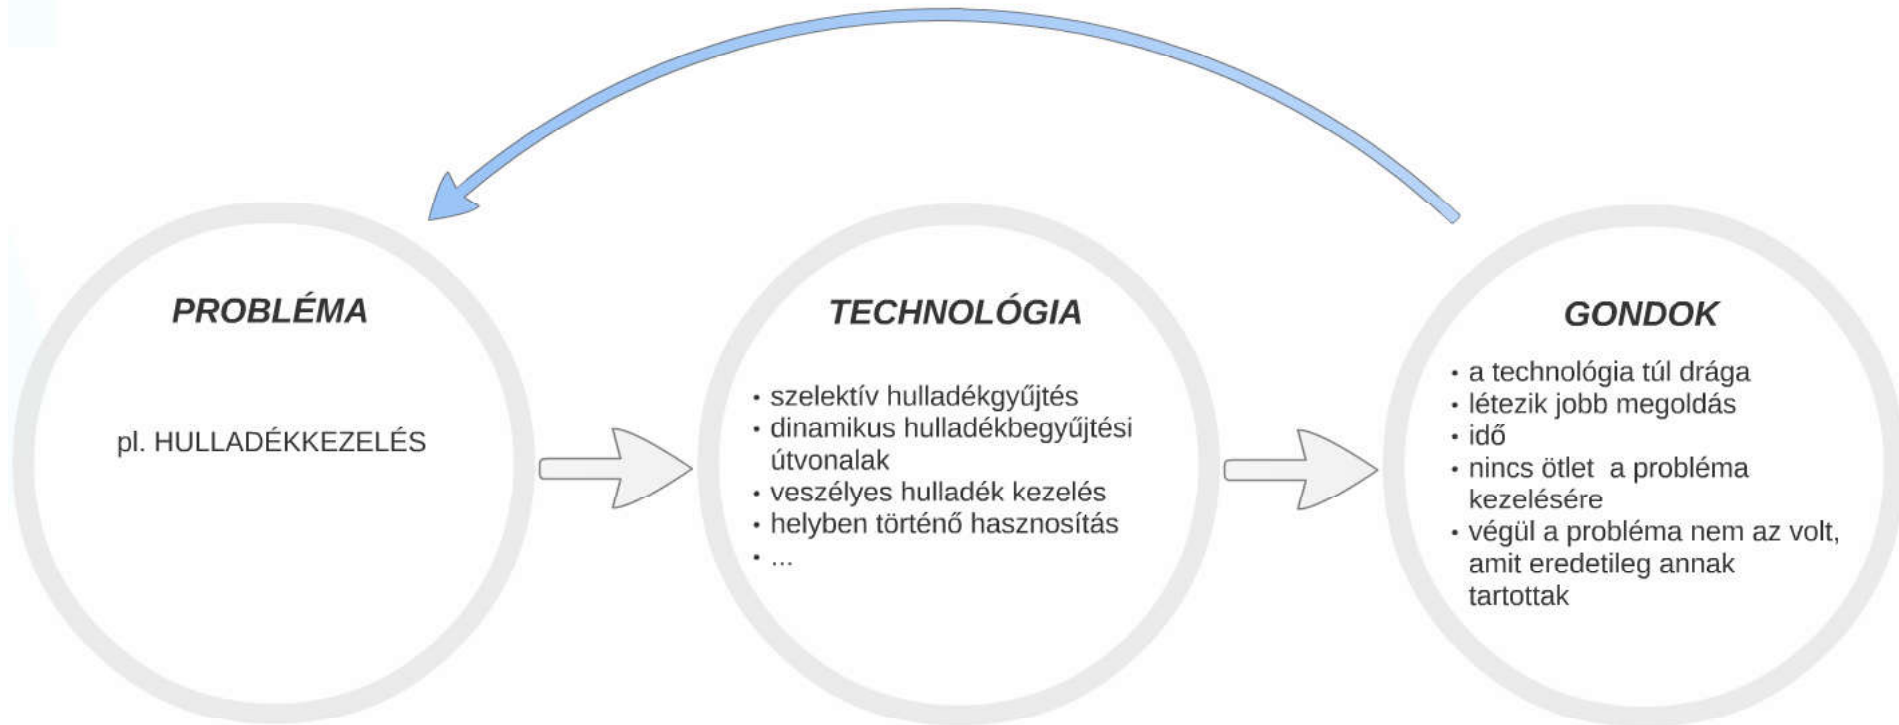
PROBLÉMA

pl. HULLADÉKKEZELÉS

TECHNOLÓGIA

• szelektív hulladékgyűjtés
• dinamikus hulladékbegyűjtési útvonalak
• veszélyes hulladék kezelés
• helyben történő hasznosítás
• ...

GONDOK

• a technológia túl drága
• létezik jobb megoldás
• idő
• nincs ötlet a probléma kezelésére
• végül a probléma nem az volt, amit eredetileg annak tartottak